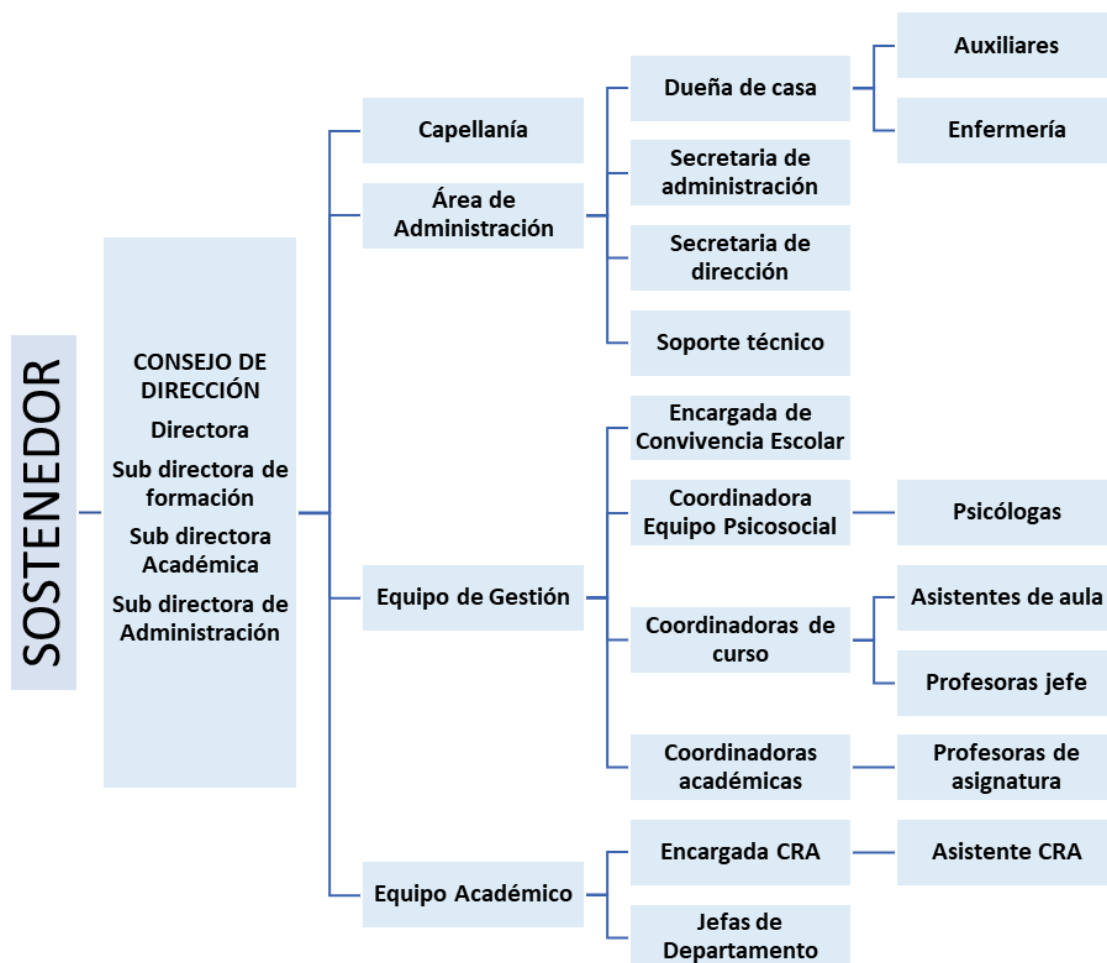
SOSTENEDOR

CONSEJO DE DIRECCIÓN
Directora
Sub directora de formación
Sub directora Académica
Sub directora de Administración

Capellanía

Área de Administración

Dueña de casa

Auxiliares

Enfermería

Secretaria de administración

Secretaria de dirección

Soporte técnico

Equipo de Gestión

Encargada de Convivencia Escolar

Coordinadora Equipo Psicosocial

Psicólogas

Coordinadoras de curso

Asistentes de aula

Profesoras jefe

Coordinadoras académicas

Profesoras de asignatura

Equipo Académico

Encargada CRA

Asistente CRA

Jefas de Departamento